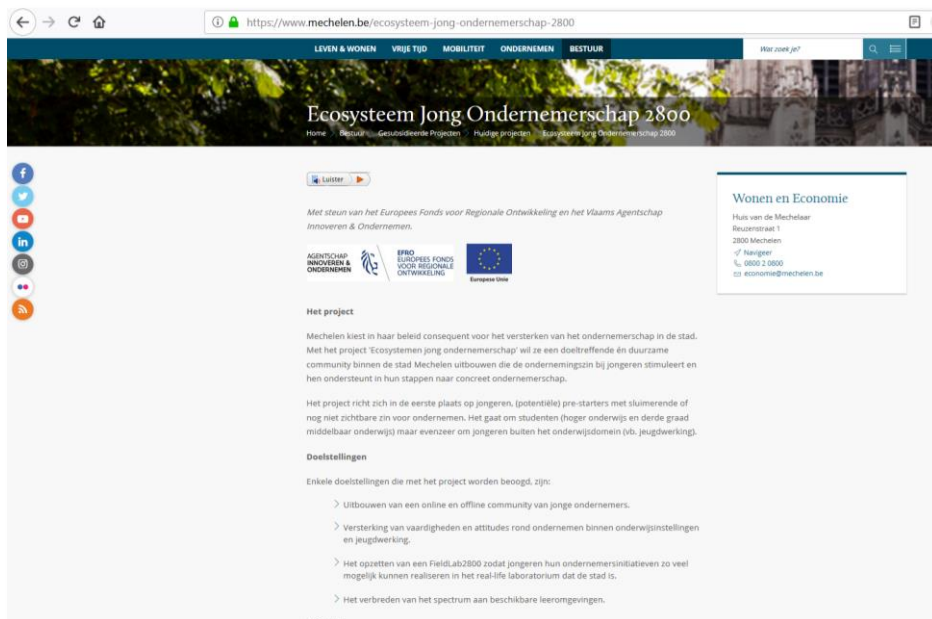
https://www.mechelen.be/ecosysteem-jong-ondernemerschap-2800

LEVEN & WONEN VRIJE TIJD MOBILITEIT ONDERNEMEN BESTUUR

Wat zoek je?

Ecosysteem Jong Ondernemerschap 2800

Home > Bestuur > Gesubsidieerde Projecten > Huidige projecten > Ecosysteem Jong Ondernemerschap 2800

Luister

Met steun van het Europees Fonds voor Regionale Ontwikkeling en het Vlaams Agentschap Innoveren & Ondernemen.

AGENTSCHAP INNOVEREN & ONDERNEMEN

EFRO EUROPEES FONDS VOOR REGIONALE ONTWIKKELING

Europese Unie

Het project

Mechelen kiest in haar beleid consequent voor het versterken van het ondernemerschap in de stad. Met het project 'Ecosystemen jong ondernemerschap' wil ze een doeltreffende én duurzame community binnen de stad Mechelen uitbouwen die de ondernemingszin bij jongeren stimuleert en hen ondersteunt in hun stappen naar concreet ondernemerschap.

Het project richt zich in de eerste plaats op jongeren, (potentiële) pre-starters met sluimerende of nog niet zichtbare zin voor ondernemen. Het gaat om studenten (hoger onderwijs en derde graad middelbaar onderwijs) maar evenzeer om jongeren buiten het onderwijsdomein (vb. jeugdwerking).

Doelstellingen

Enkele doelstellingen die met het project worden beoogd, zijn:

Uitbouwen van een online en offline community van jonge ondernemers.

Versterking van vaardigheden en attitudes rond ondernemen binnen onderwijsinstellingen en jeugdwerking.

Het opzetten van een FieldLab2800 zodat jongeren hun ondernemersinitiatieven zo veel mogelijk kunnen realiseren in het real-life laboratorium dat de stad is.

Het verbreden van het spectrum aan beschikbare leeromgevingen.

Wonen en Economie

Huis van de Mechelaar
Reuzenstraat 1
2800 Mechelen
Navigeer
0800 2 0800
economie@mechelen.be